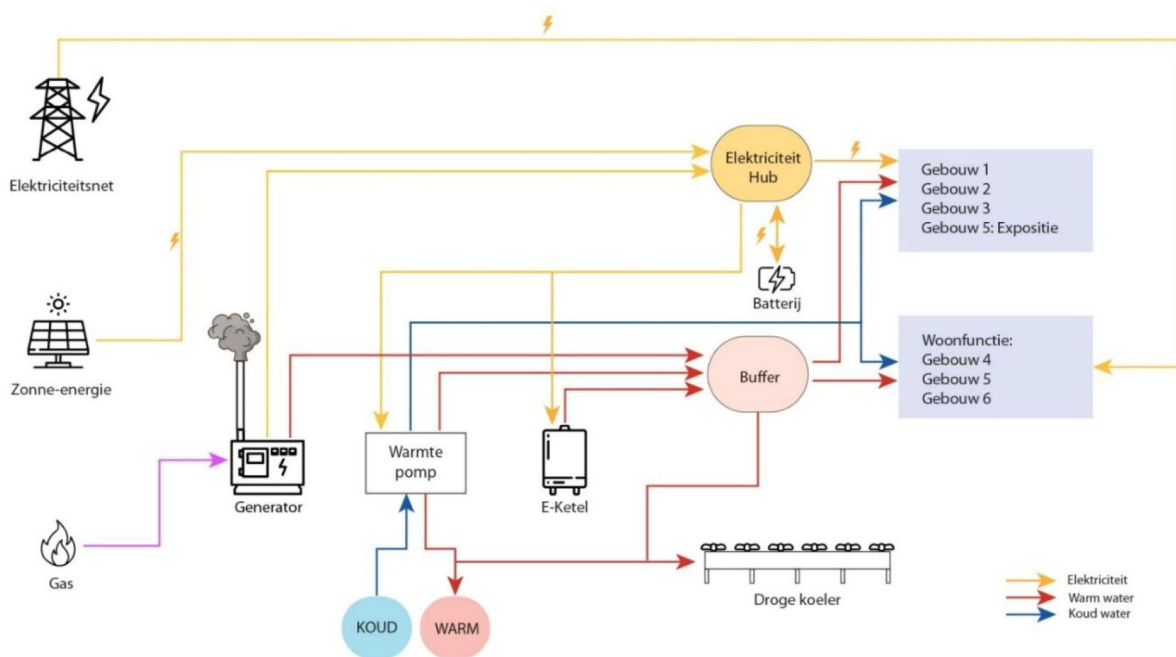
Elektriciteitsnet

Elektriciteit Hub

Gebouw 1
Gebouw 2
Gebouw 3
Gebouw 5: Expositie

Batterij

Zonne-energie

Woonfunctie:
Gebouw 4
Gebouw 5
Gebouw 6

Buffer

Generator

Warmte pomp

E-Ketel

Gas

Droge koeler

KOUD

WARM

Elektriciteit
Warm water
Koud water